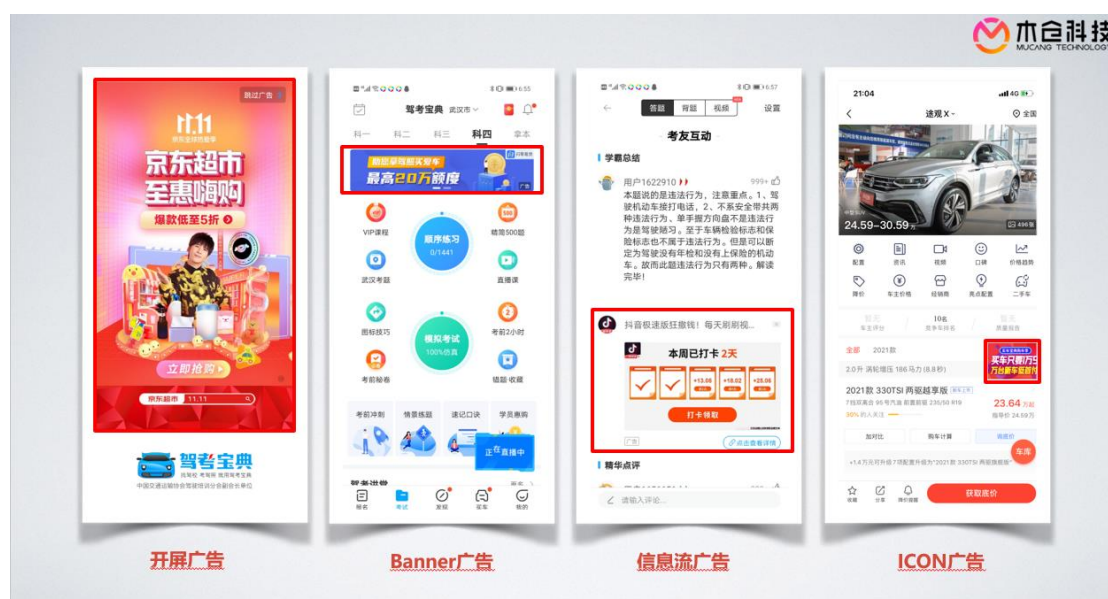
木仓科技
MUCANG TECHNOLOGY

跳过广告
11.11
京东超市
至惠嗨购
爆款低至5折
立即抢购
京东超市 11.11
驾考宝典
中国交通运输协会驾驶培训分会副会长单位

驾考宝典 武汉市
科一 科二 科三 科四 拿本
最高20万额度
VIP课程
顺序练习
0/1441
精简500题
武汉考题
直播课
图标技巧
考前2小时
模拟考试
100%仿真
考前秘卷
错题·收藏
考前冲刺
情景练题
速记口诀
学员惠购
正在直播中
报名 考试 发现 买车 我的

答题 背题 视频 设置
考友互动
学霸总结
用户1622910
999+
本题说的是违法行为，注意重点。1、驾驶机动车接打电话，2、不系安全带共两种违法行为、单手握方向盘不是违法行为是驾驶陋习。至于车辆检验标志和保险标志也不属于违法行为。但是可以断定为驾驶没有年检和没有上保险的机动车。故而此题违法行为只有两种。解读完毕！
抖音极速版狂撒钱！每天刷刷视...
本周已打卡 2天
打卡领取
广告
点击查看详情
精华点评
请输入评论...

21:04
途观 X
全国
24.59-30.59万
496张
配置 资讯 视频 口碑 价格趋势
降价 车主价格 经销商 亮点配置 二手车
车主评分
10名
竞争车排名
质量报告
全部 2021款
2.0升 涡轮增压 186马力 (8.8秒)
2021款 330TSI 两驱越享版
23.64万起
指导价 24.59万
加对比 购车计算 询底价
车库
获取底价
收藏 分享 降价提醒

开屏广告
Banner广告
信息流广告
ICON广告